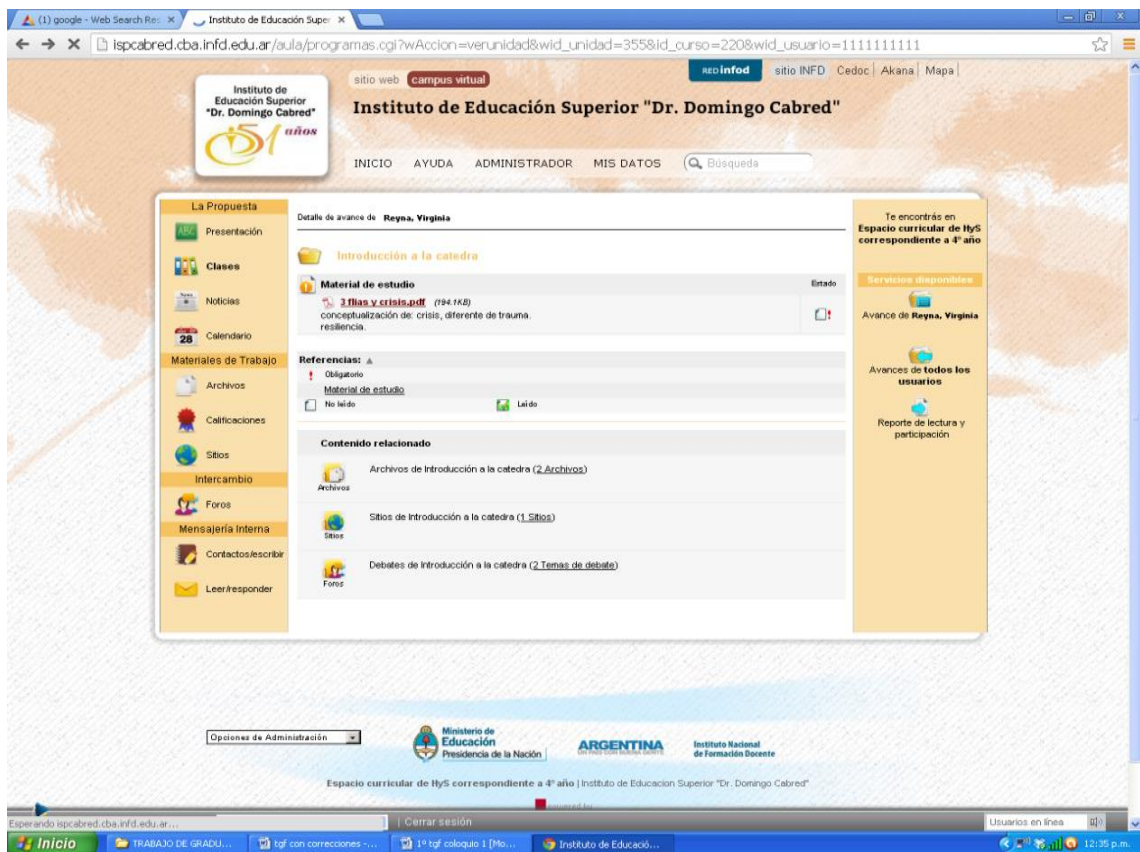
(1) google - Web Search Res ×
Instituto de Educación Super ×

ispcabred.cba.infd.edu.ar/aula/programas.cgi?wAccion=verunidad&wid_unidad=355&id_curso=220&wid_usuario=1111111111

Instituto de Educación Superior "Dr. Domingo Cabred"
51 años

sitio web
campus virtual
REDinfod
sitio INFD
Cedoc
Akana
Mapa

Instituto de Educación Superior "Dr. Domingo Cabred"

INICIO
AYUDA
ADMINISTRADOR
MIS DATOS
Búsqueda

La Propuesta
Presentación
Clases
Noticias
28 Calendario
Materiales de Trabajo
Archivos
Calificaciones
Sitios
Intercambio
Foros
Mensajería Interna
Contactos/escribir
Leer/responder

Detalle de avance de Reyna, Virginia

Introducción a la catedra

Material de estudio
Estado
3 flias y crisis.pdf (194.1KB)
conceptualización de: crisis, diferente de trauma. resiliencia.

Referencias:
! Obligatorio
Material de estudio
No leído
Leído

Contenido relacionado
Archivos
Archivos de Introducción a la catedra (2 Archivos)
Sitios
Sitios de Introducción a la catedra (1 Sitios)
Foros
Debates de Introducción a la catedra (2 Temas de debate)

Te encontrás en
Espacio curricular de HyS correspondiente a 4º año

Servicios disponibles
Avance de Reyna, Virginia
Avances de todos los usuarios
Reporte de lectura y participación

Opciones de Administración

Ministerio de Educación
Presidencia de la Nación
ARGENTINA
Instituto Nacional de Formación Docente

Espacio curricular de HyS correspondiente a 4º año | Instituto de Educacion Superior "Dr. Domingo Cabred"

Esperando ispcabred.cba.infd.edu.ar...
Cerrar sesión
Usuarios en línea

Inicio
TRABAJO DE GRADU...
tgf con correcciones -...
1º tgf coloquio 1 [Mo...
Instituto de Educació...
12:35 p.m.